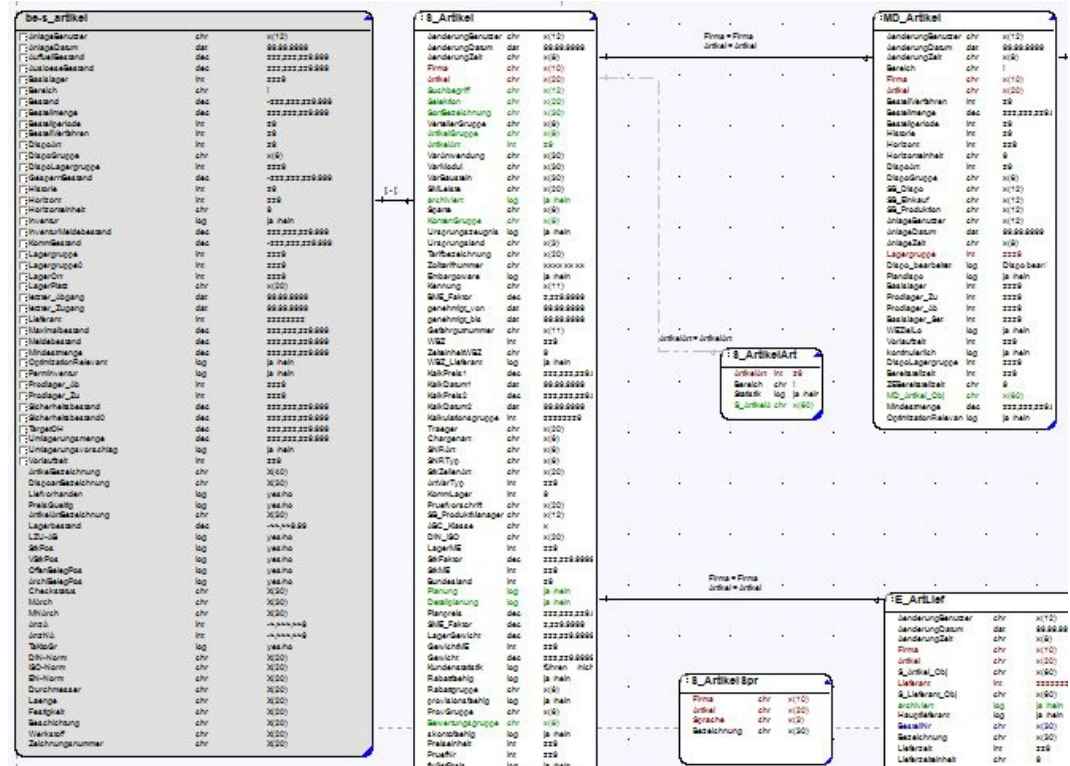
be-s_artikel

| | | |
|---|---|---|
| AnlageBenutzer | chr | x(12) |
| AnlageDatum | dat | 99.99.9999 |
| AktuellBestand | dec | zzz,zzz,zz9.999 |
| AuslosesBestand | dec | zzz,zzz,zz9.999 |
| Basislager | int | zzz9 |
| Bereich | chr | ! |
| Bestand | dec | -zzz,zzz,zz9.999 |
| Bestellmenge | dec | zzz,zzz,zz9.999 |
| Bestellperiode | int | z9 |
| BestellVerfahren | int | z9 |
| DispoArt | int | z9 |
| DispoGruppe | chr | x(8) |
| DispoLagergruppe | int | zzz9 |
| GesamtBestand | dec | -zzz,zzz,zz9.999 |
| Historie | int | z9 |
| Horizont | int | zz9 |
| Horizonteinheit | chr | 9 |
| Inventur | log | ja nein |
| InventurMeldebestand | dec | -zzz,zzz,zz9.999 |
| KommBestand | dec | -zzz,zzz,zz9.999 |
| Lagergruppe | int | zzz9 |
| Lagergruppe0 | int | zzz9 |
| LagerOrt | int | zzz9 |
| LagerPlatz | chr | x(20) |
| letzter_Abgang | dat | 99.99.9999 |
| letzter_Zugang | dat | 99.99.9999 |
| Lieferant | int | zzzzzzz9 |
| Maximalbestand | dec | zzz,zzz,zz9.999 |
| Meldebestand | dec | zzz,zzz,zz9.999 |
| Mindestmenge | dec | zzz,zzz,zz9.999 |
| OptimizationRelevant | log | ja nein |
| PermInventur | log | ja nein |
| Prodlager_Ab | int | zzz9 |
| Prodlager_Zu | int | zzz9 |
| Sicherheitsbestand | dec | zzz,zzz,zz9.999 |
| Sicherheitsbestand0 | dec | zzz,zzz,zz9.999 |
| TargetOH | dec | zzz,zzz,zz9.999 |
| Umlagerungsmenge | dec | zzz,zzz,zz9.999 |
| Umlagerungsvorschlag | log | ja nein |
| Vorlaufzeit | int | zz9 |
| ArtikelBezeichnung | chr | X(40) |
| DispoartBezeichnung | chr | X(20) |
| Liefvorhanden | log | yes/no |
| PreisGueltig | log | yes/no |
| ArtikelArtBezeichnung | chr | X(20) |
| Lagerbestand | dec | ->>,>>9.99 |
| LZU-AB | log | yes/no |
| SKPos | log | yes/no |
| VSKPos | log | yes/no |
| OffenBelegPos | log | yes/no |
| ArchBelegPos | log | yes/no |
| Checkstatus | chr | X(30) |
| MArch | chr | X(30) |
| MNArch | chr | X(30) |
| ArtZu | int | ->,>>>,>>9 |
| ArtAb | int | ->,>>>,>>9 |
| TaktArt | log | yes/no |
| DIN-Norm | chr | X(20) |
| ISO-Norm | chr | X(20) |
| EN-Norm | chr | X(20) |
| Durchmesser | chr | X(20) |
| Laenge | chr | X(20) |
| Festigkeit | chr | X(20) |
| Beschichtung | chr | X(20) |
| Werkstoff | chr | X(20) |
| Zeichnungsnummer | chr | X(20) |

1:1

S_Artikel

| | | |
|---|---|---|
| AenderungBenutzer | chr | x(12) |
| AenderungDatum | dat | 99.99.9999 |
| AenderungZeit | chr | x(8) |
| Firma | chr | x(10) |
| Artikel | chr | x(20) |
| Suchbegriff | chr | x(12) |
| Selektion | chr | x(20) |
| SortBezeichnung | chr | x(30) |
| VerteilerGruppe | chr | x(8) |
| ArtikelGruppe | chr | x(8) |
| ArtikelArt | int | z9 |
| VerAnwendung | chr | x(30) |
| VerModul | chr | x(30) |
| VerBaustein | chr | x(30) |
| SMLeiste | chr | x(20) |
| archiviert | log | ja nein |
| Sparte | chr | x(8) |
| KonsenGruppe | chr | x(8) |
| Ursprungszeugnis | log | ja nein |
| Ursprungsland | chr | x(3) |
| Tarifbezeichnung | chr | x(20) |
| Zolltarifnummer | chr | xxxx xx xx |
| Embargoware | log | ja nein |
| Kennung | chr | x(11) |
| BME_Faktor | dec | z,zz9.9999 |
| genehmigt_von | dat | 99.99.9999 |
| genehmigt_bis | dat | 99.99.9999 |
| Gefahrgutnummer | chr | x(11) |
| WBZ | int | zz9 |
| ZeitenheitWBZ | chr | 9 |
| WBZ_Lieferant | log | ja nein |
| KalkPreis1 | dec | zzz,zzz,zz9.9 |
| KalkDatum1 | dat | 99.99.9999 |
| KalkPreis2 | dec | zzz,zzz,zz9.9 |
| KalkDatum2 | dat | 99.99.9999 |
| Kalkulationsgruppe | int | zzzzzzz9 |
| Traeger | chr | x(20) |
| Chargenart | chr | x(20) |
| SNRArt | chr | x(8) |
| SNRTyp | chr | x(8) |
| SKZeilenArt | chr | x(8) |
| ArtVarTyp | int | zz9 |
| KommLager | int | 9 |
| Pruefvorschrift | chr | x(20) |
| SS_ProduktManager | chr | x(12) |
| ABC_Klasse | chr | x |
| DIN_ISO | chr | x(20) |
| LagerME | int | zz9 |
| SKFaktor | dec | zzz,zz9.9999 |
| SKME | int | zz9 |
| Bundesland | int | z9 |
| Planung | log | ja nein |
| Desiplanung | log | ja nein |
| Planpreis | dec | zzz,zzz,zz9.9 |
| SME_Faktor | dec | z,zz9.9999 |
| LagerGewicht | dec | zzz,zz9.9999 |
| GewichtME | int | zz9 |
| Gewicht | dec | zzz,zz9.9999 |
| Kundenstatistik | log | führen nicht |
| Rabattfaehig | log | ja nein |
| Rabattgruppe | chr | x(8) |
| provisionsfaehig | log | ja nein |
| ProvGruppe | chr | x(8) |
| BewertungsGruppe | chr | x(8) |
| skontofaehig | log | ja nein |
| Preiseinheit | int | zz9 |
| PruefNr | int | zz9 |
| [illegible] | log | ja nein |

Firma = Firma
Artikel = Artikel

MD_Artikel

| | | |
|---|---|---|
| AenderungBenutzer | chr | x(12) |
| AenderungDatum | dat | 99.99.9999 |
| AenderungZeit | chr | x(8) |
| Bereich | chr | ! |
| Firma | chr | x(10) |
| Artikel | chr | x(20) |
| BestellVerfahren | int | z9 |
| Bestellmenge | dec | zzz,zzz,zz9.9 |
| Bestellperiode | int | z9 |
| Historie | int | z9 |
| Horizont | int | zz9 |
| Horizonteinheit | chr | 9 |
| DispoArt | int | z9 |
| DispoGruppe | chr | x(8) |
| SS_Dispo | chr | x(12) |
| SS_Einkauf | chr | x(12) |
| SS_Produktion | chr | x(12) |
| AnlageBenutzer | chr | x(12) |
| AnlageDatum | dat | 99.99.9999 |
| AnlageZeit | chr | x(8) |
| Lagergruppe | int | zzz9 |
| Dispo_bearbeitet | log | Dispo bear/ |
| Plandispo | log | ja nein |
| Basislager | int | zzz9 |
| Prodlager_Zu | int | zzz9 |
| Prodlager_Ab | int | zzz9 |
| Basislager_Ber | int | zzz9 |
| WBZinLo | log | ja nein |
| Vorlaufzeit | int | zz9 |
| kontinuierlich | log | ja nein |
| DispoLagergruppe | int | zzz9 |
| Bereitzeit | int | zz9 |
| ZEBereitzeit | chr | 9 |
| MD_Artikel_Obj | chr | x(60) |
| Mindestmenge | dec | zzz,zzz,zz9.9 |
| OptimizationRelevan | log | ja nein |

ArtikelArt = ArtikelArt

S_ArtikelArt

| | | |
|---|---|---|
| ArtikelArt | int | z9 |
| Bereich | chr | ! |
| Statistik | log | ja nein |
| S_ArtikelArt | chr | x(60) |

Firma = Firma
Artikel = Artikel

E_ArtLief

| | | |
|---|---|---|
| AenderungBenutzer | chr | x(12) |
| AenderungDatum | dat | 99.99.99 |
| AenderungZeit | chr | x(8) |
| Firma | chr | x(10) |
| Artikel | chr | x(20) |
| S_Artikel_Obj | chr | x(60) |
| Lieferant | int | zzzzzzz |
| S_Lieferant_Obj | chr | x(60) |
| archiviert | log | ja nein |
| Hauptlieferant | log | ja nein |
| BestellNr | chr | x(30) |
| Bezeichnung | chr | x(30) |
| Lieferzeit | int | zz9 |
| Lieferzeiteinheit | chr | 9 |

S_ArtikelSpr

| | | |
|---|---|---|
| Firma | chr | x(10) |
| Artikel | chr | x(20) |
| Sprache | chr | x(3) |
| Bezeichnung | chr | x(30) |